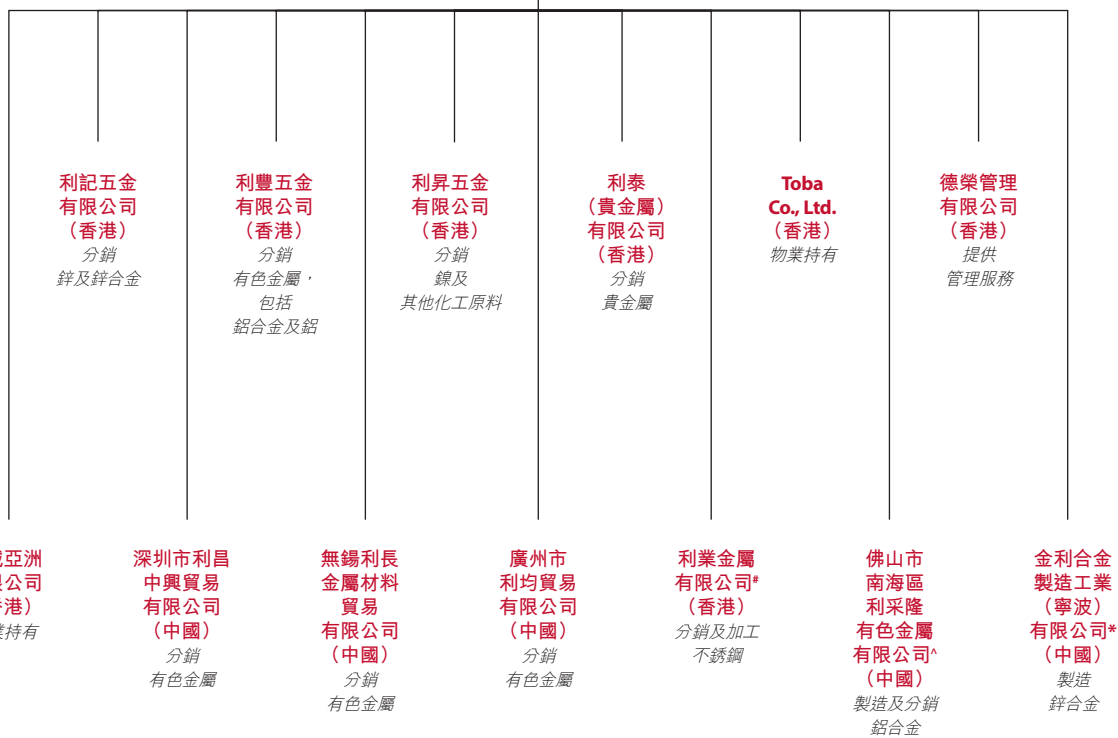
利記五金
有限公司
（香港）
分銷
鋅及鋅合金

利豐五金
有限公司
（香港）
分銷
有色金屬，
包括
鋁合金及鋁

利昇五金
有限公司
（香港）
分銷
鎳及
其他化工原料

利泰
（貴金屬）
有限公司
（香港）
分銷
貴金屬

Toba
Co., Ltd.
（香港）
物業持有

德榮管理
有限公司
（香港）
提供
管理服務

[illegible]亞洲
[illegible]公司
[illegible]港）
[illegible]業持有

深圳市利昌
中興貿易
有限公司
（中國）
分銷
有色金屬

無錫利長
金屬材料
貿易
有限公司
（中國）
分銷
有色金屬

廣州市
利均貿易
有限公司
（中國）
分銷
有色金屬

利業金屬
有限公司#
（香港）
分銷及加工
不銹鋼

佛山市
南海區
利采隆
有色金屬
有限公司^
（中國）
製造及分銷
鋁合金

金利合金
製造工業
（寧波）
有限公司*
（中國）
製造
鋅合金